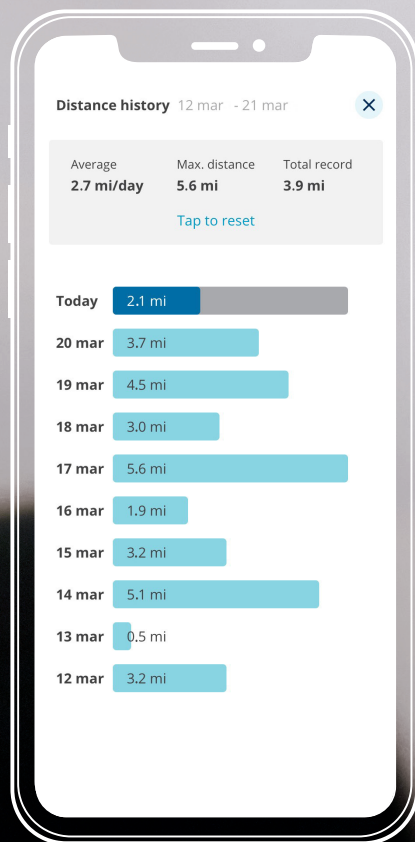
Distance history 12 mar - 21 mar

Average
2.7 mi/day

Max. distance
5.6 mi

Total record
3.9 mi

Tap to reset

Today 2.1 mi
20 mar 3.7 mi
19 mar 4.5 mi
18 mar 3.0 mi
17 mar 5.6 mi
16 mar 1.9 mi
15 mar 3.2 mi
14 mar 5.1 mi
13 mar 0.5 mi
12 mar 3.2 mi